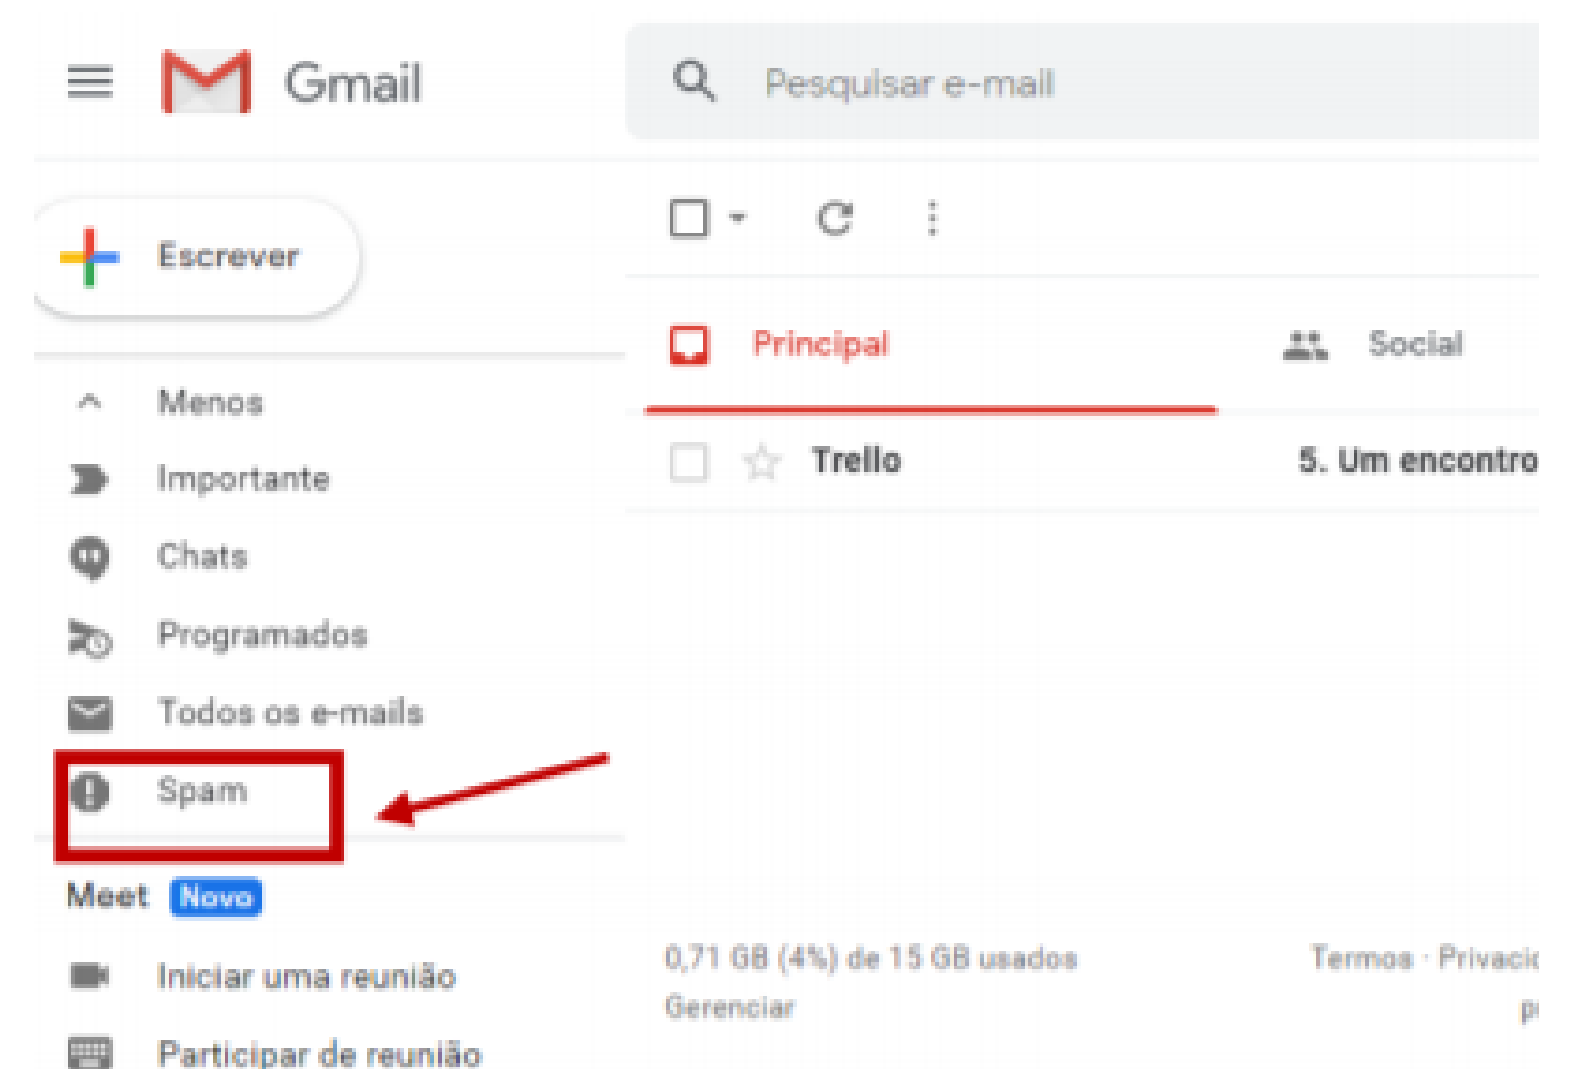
Gmail

Pesquisar e-mail

Escrever

Principal

Social

Menos

Importante

Chats

Programados

Todos os e-mails

Spam

Trello

5. Um encontro

Meet Novo

Iniciar uma reunião

Participar de reunião

0,71 GB (4%) de 15 GB usados
Gerenciar

Termos · Privacid
p